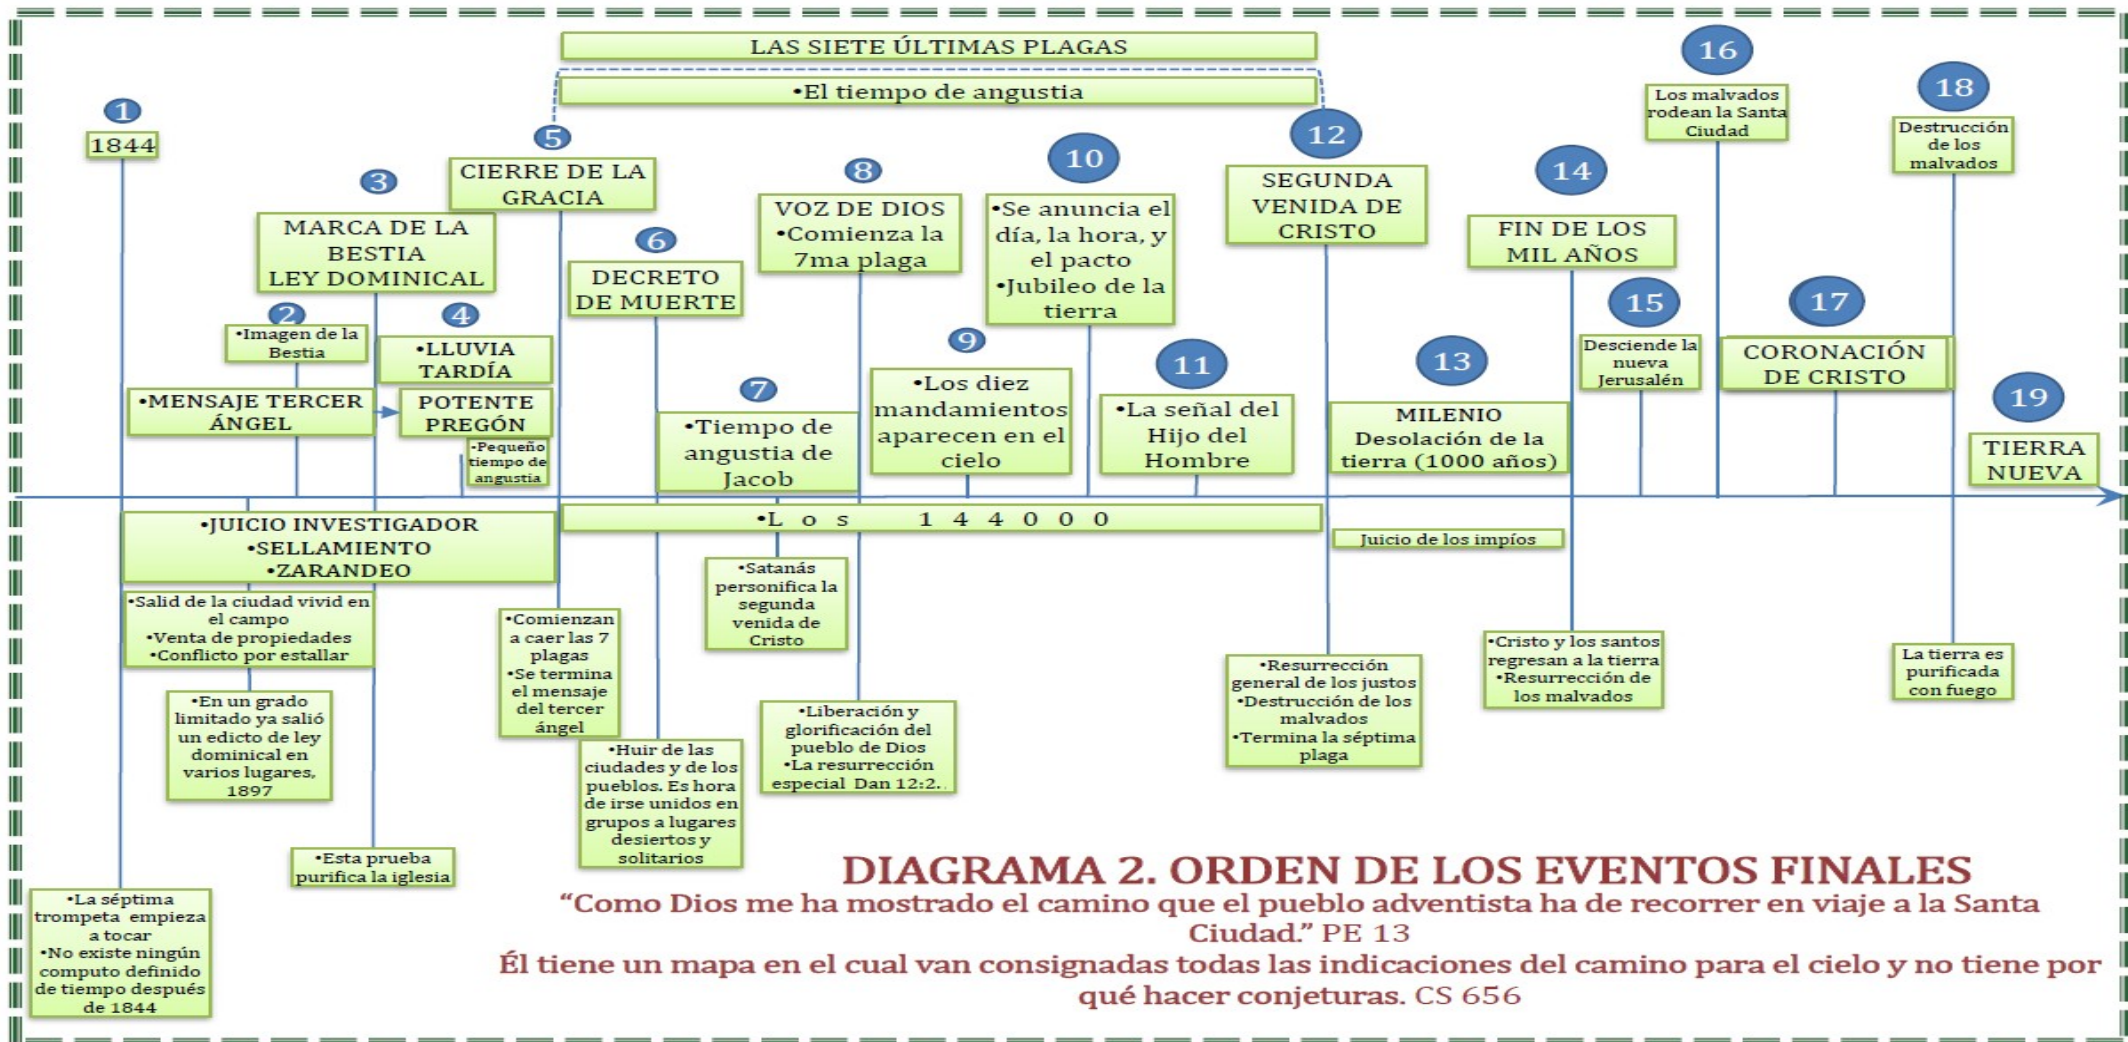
LAS SIETE ÚLTIMAS PLAGAS

•El tiempo de angustia

1
1844

2
•Imagen de la Bestia

3
MARCA DE LA BESTIA
LEY DOMINICAL

•MENSAJE TERCER ÁNGEL

4
•LLUVIA TARDÍA

POTENTE PREGÓN

•Pequeño tiempo de angustia

5
CIERRE DE LA GRACIA

6
DECRETO DE MUERTE

7
•Tiempo de angustia de Jacob

8
VOZ DE DIOS
•Comienza la 7ma plaga

9
•Los diez mandamientos aparecen en el cielo

10
•Se anuncia el día, la hora, y el pacto
•Jubileo de la tierra

11
•La señal del Hijo del Hombre

12
SEGUNDA VENIDA DE CRISTO

13
MILENIO
Desolación de la tierra (1000 años)

14
FIN DE LOS MIL AÑOS

15
Desciende la nueva Jerusalén

16
Los malvados rodean la Santa Ciudad

17
CORONACIÓN DE CRISTO

18
Destrucción de los malvados

19
TIERRA NUEVA

•JUICIO INVESTIGADOR
•SELLAMIENTO
•ZARANDEO

•L o s 1 4 4 0 0 0

Juicio de los impíos

•Salid de la ciudad vivid en el campo
•Venta de propiedades
•Conflicto por estallar

•En un grado limitado ya salió un edicto de ley dominical en varios lugares, 1897

•Esta prueba purifica la iglesia

•La séptima trompeta empieza a tocar
•No existe ningún computo definido de tiempo después de 1844

•Comienzan a caer las 7 plagas
•Se termina el mensaje del tercer ángel

•Huir de las ciudades y de los pueblos. Es hora de irse unidos en grupos a lugares desiertos y solitarios

•Satanás personifica la segunda venida de Cristo

•Liberación y glorificación del pueblo de Dios
•La resurrección especial Dan 12:2.

•Resurrección general de los justos
•Destrucción de los malvados
•Termina la séptima plaga

•Cristo y los santos regresan a la tierra
•Resurrección de los malvados

La tierra es purificada con fuego

DIAGRAMA 2. ORDEN DE LOS EVENTOS FINALES
“Como Dios me ha mostrado el camino que el pueblo adventista ha de recorrer en viaje a la Santa Ciudad.” PE 13
Él tiene un mapa en el cual van consignadas todas las indicaciones del camino para el cielo y no tiene por qué hacer conjeturas. CS 656